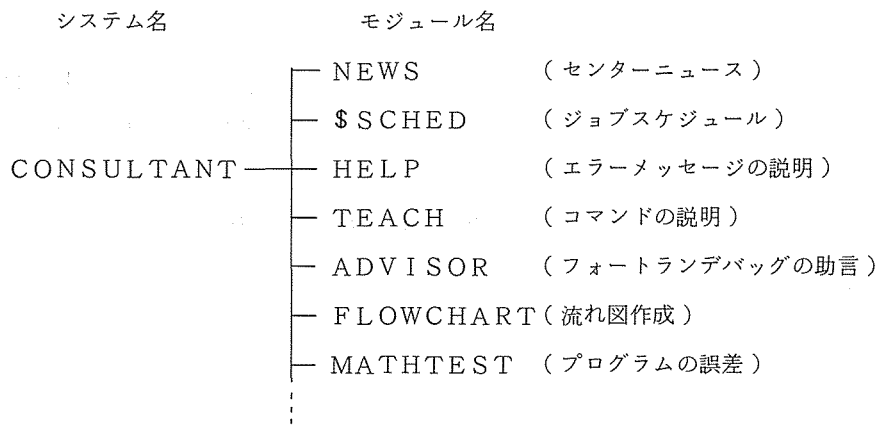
システム名

モジュール名

CONSULTANT

NEWS （センターニュース）

$SCHED （ジョブスケジュール）

HELP （エラーメッセージの説明）

TEACH （コマンドの説明）

ADVISOR （フォートランデバッグの助言）

FLOWCHART（流れ図作成）

MATHTEST （プログラムの誤差）